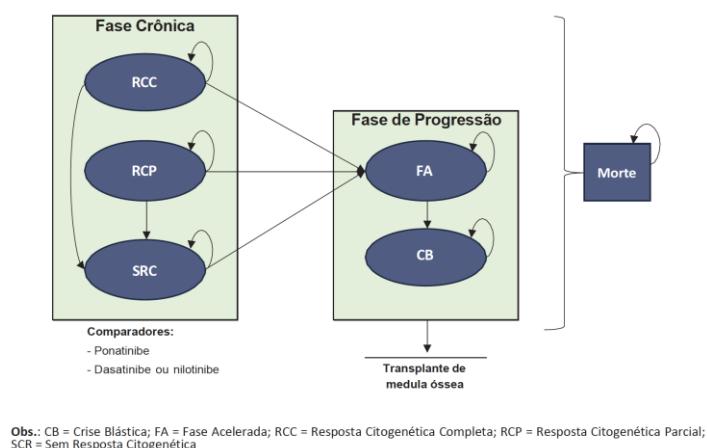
Fase Crônica

RCC

RCP

SRC

Fase de Progressão

FA

CB

Morte

Comparadores:
- Ponatinibe
- Dasatinibe ou nilotinibe

Transplante de medula óssea

Obs.: CB = Crise Blástica; FA = Fase Acelerada; RCC = Resposta Citogenética Completa; RCP = Resposta Citogenética Parcial; SCR = Sem Resposta Citogenética